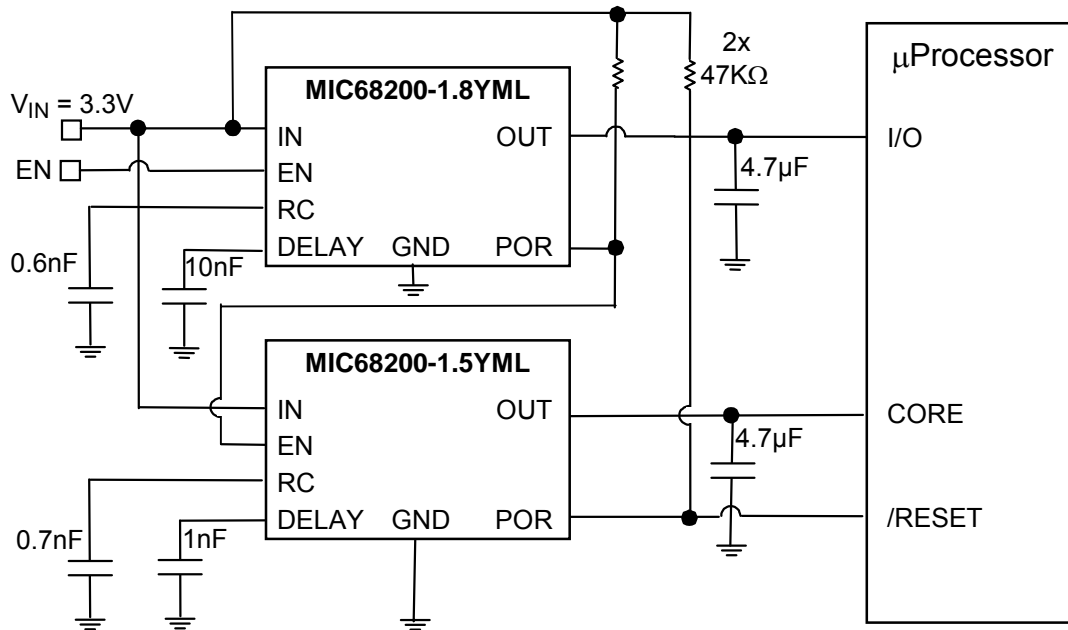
$V_{IN}$ = 3.3V

EN

MIC68200-1.8YML

IN

EN

RC

DELAY

GND

OUT

POR

0.6nF

10nF

2x

47KΩ

4.7µF

µProcessor

I/O

MIC68200-1.5YML

IN

EN

RC

DELAY

GND

OUT

POR

0.7nF

1nF

4.7µF

CORE

/RESET